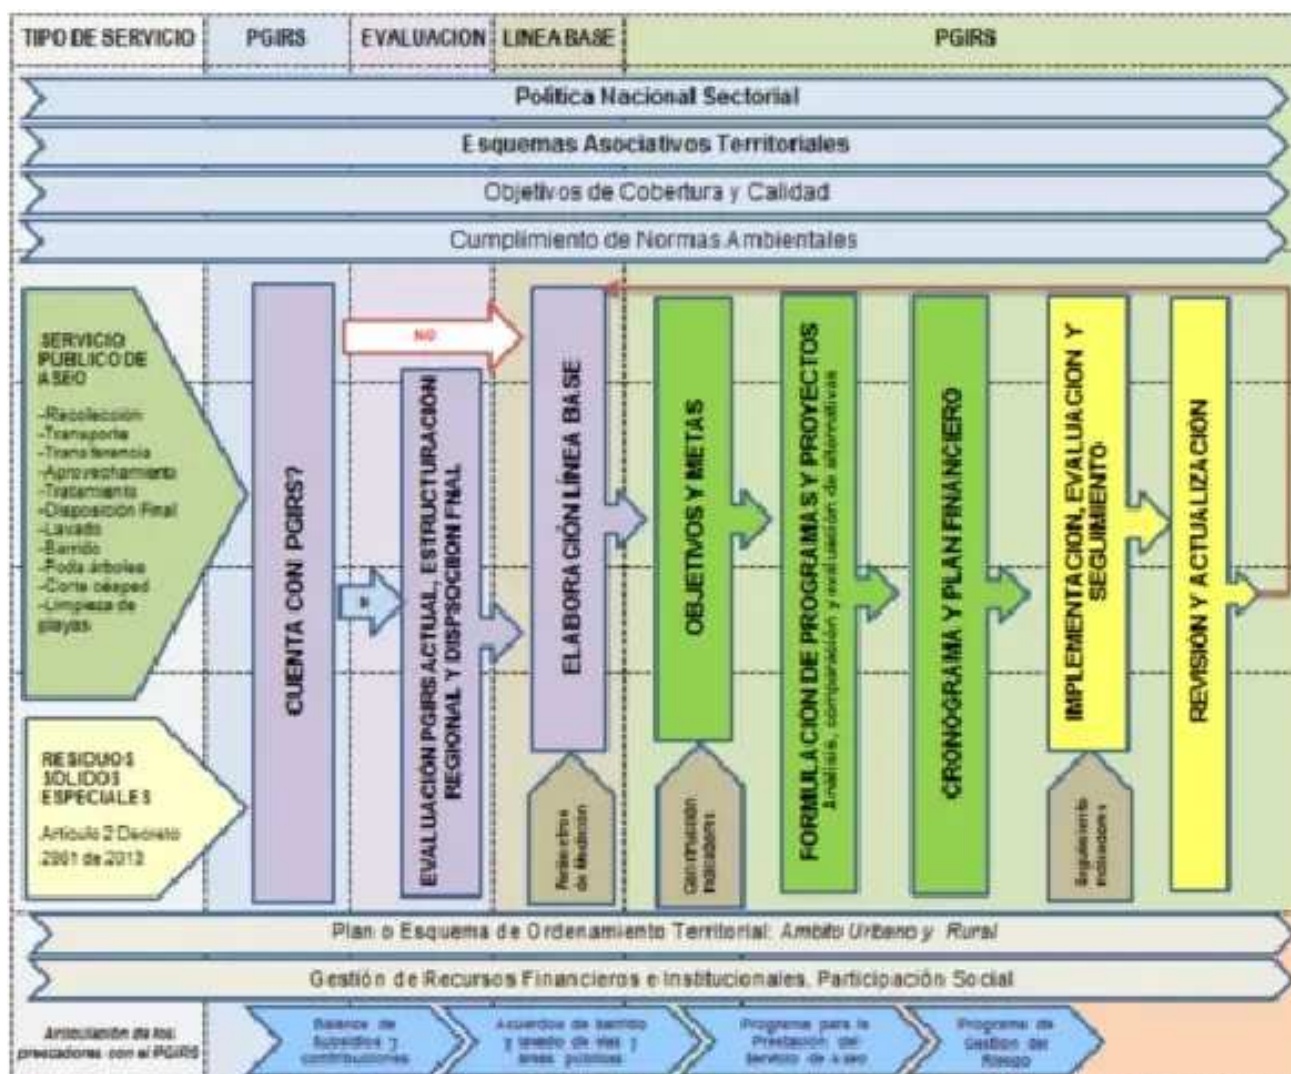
TIPO DE SERVICIO | PGIRS | EVALUACION | LINEA BASE | PGIRS

Politica Nacional Sectorial

Esquemas Asociativos Territoriales

Objetivos de Cobertura y Calidad

Cumplimiento de Normas Ambientales

SERVICIO PUBLICO DE ASEO

-Recolección
-Transporte
-Transferencia
-Aprovechamiento
-Tratamiento
-Disposición Final
-Lavado
-Barrido
-Poda árboles
-Corte césped
-Limpieza de playas

RESIDUOS SOLIDOS ESPECIALES

Artículo 2 Decreto 2981 de 2013

CUENTA CON PGIRS?

NO

SI

EVALUACION PGIRS ACTUAL, ESTRUCTURACION REGIONAL Y DISPOSICION FINAL

ELABORACIÓN LÍNEA BASE

Parámetros de Medición

OBJETIVOS Y METAS

Construcción Indicadores

FORMULACIÓN DE PROGRAMAS Y PROYECTOS
Análisis, comparación y evaluación de alternativas

CRONOGRAMA Y PLAN FINANCIERO

IMPLEMENTACION, EVALUACION Y SEGUIMIENTO

Seguimiento Indicadores

REVISION Y ACTUALIZACION

Plan o Esquema de Ordenamiento Territorial: Ambito Urbano y Rural

Gestión de Recursos Financieros e Institucionales, Participación Social

Articulación de los prestadores con el PGIRS

Balance de Subsidios y contribuciones

Acuerdos de barrido y lavado de vías y áreas públicas

Programa para la Prestación del Servicio de Aseo

Programa de Gestión del Riesgo